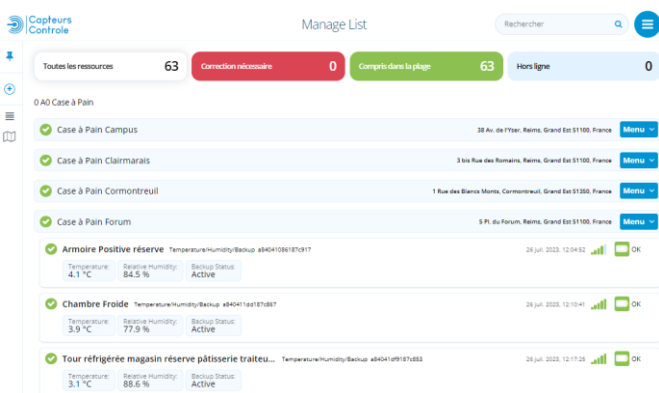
Capteurs Controle

Manage List

Rechercher

Toutes les ressources 63

Correction nécessaire 0

Compris dans la plage 63

Hors ligne 0

0 A0 Case à Pain

Case à Pain Campus 38 Av. de l'Yser, Reims, Grand Est 51100, France Menu

Case à Pain Clairmarais 3 bis Rue des Romains, Reims, Grand Est 51100, France Menu

Case à Pain Cormontreuil 1 Rue des Blancs Monts, Cormontreuil, Grand Est 51350, France Menu

Case à Pain Forum 5 Pl. du Forum, Reims, Grand Est 51100, France Menu

Armoire Positive réserve Temperature/Humidity/Backup a84041086187c917 26 juil. 2023, 12:04:52 OK

Temperature: 4.1 °C | Relative Humidity: 84.5 % | Backup Status: Active

Chambre Froide Temperature/Humidity/Backup a840411dd187c867 26 juil. 2023, 12:10:41 OK

Temperature: 3.9 °C | Relative Humidity: 77.9 % | Backup Status: Active

Tour réfrigérée magasin réserve pâtisserie traiteu... Temperature/Humidity/Backup a84041df9187c853 26 juil. 2023, 12:17:25 OK

Temperature: 3.1 °C | Relative Humidity: 88.6 % | Backup Status: Active